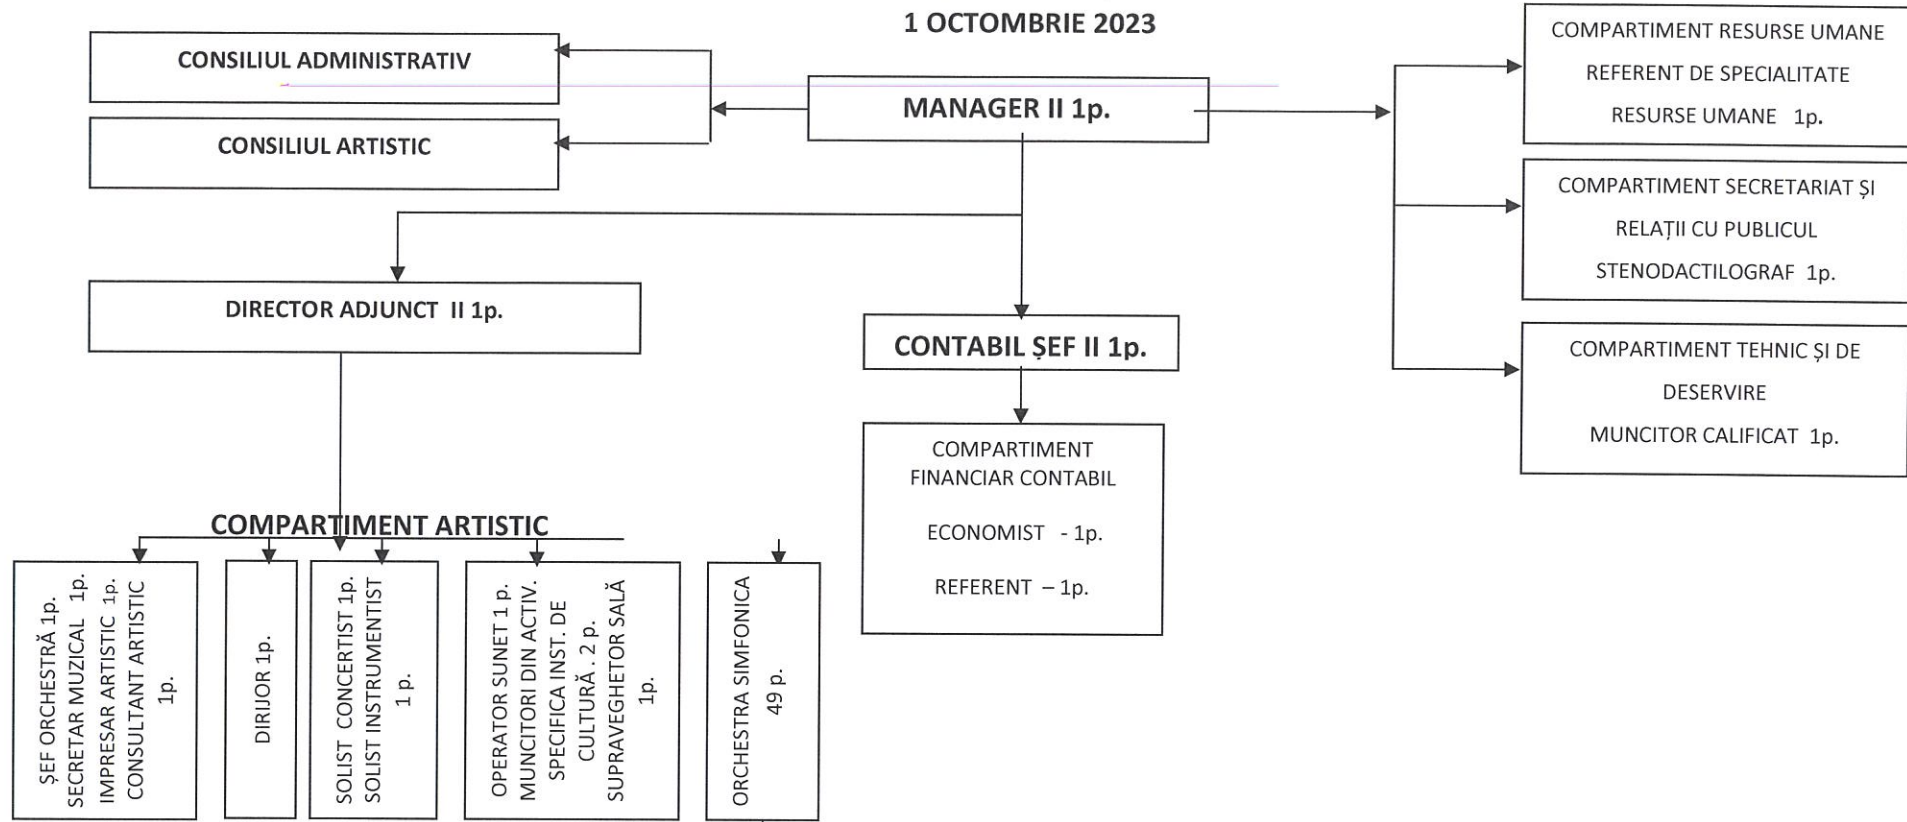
1 OCTOMBRIE 2023

CONSILIUL ADMINISTRATIV

CONSILIUL ARTISTIC

MANAGER II 1p.

COMPARTIMENT RESURSE UMANE
REFERENT DE SPECIALITATE
RESURSE UMANE 1p.

COMPARTIMENT SECRETARIAT ŞI
RELAŢII CU PUBLICUL
STENODACTILOGRAF 1p.

COMPARTIMENT TEHNIC ŞI DE
DESERVIRE
MUNCITOR CALIFICAT 1p.

DIRECTOR ADJUNCT II 1p.

CONTABIL ŞEF II 1p.

COMPARTIMENT
FINANCIAR CONTABIL

ECONOMIST - 1p.

REFERENT – 1p.

COMPARTIMENT ARTISTIC

ŞEF ORCHESTRĂ 1p.
SECRETAR MUZICAL 1p.
IMPRESAR ARTISTIC 1p.
CONSULTANT ARTISTIC
1p.

DIRIJOR 1p.

SOLIST CONCERTIST 1p.
SOLIST INSTRUMENTIST
1 p.

OPERATOR SUNET 1 p.
MUNCITORI DIN ACTIV.
SPECIFICA INST. DE
CULTURĂ . 2 p.
SUPRAVEGHETOR SALĂ
1p.

ORCHESTRA SIMFONICA
49 p.